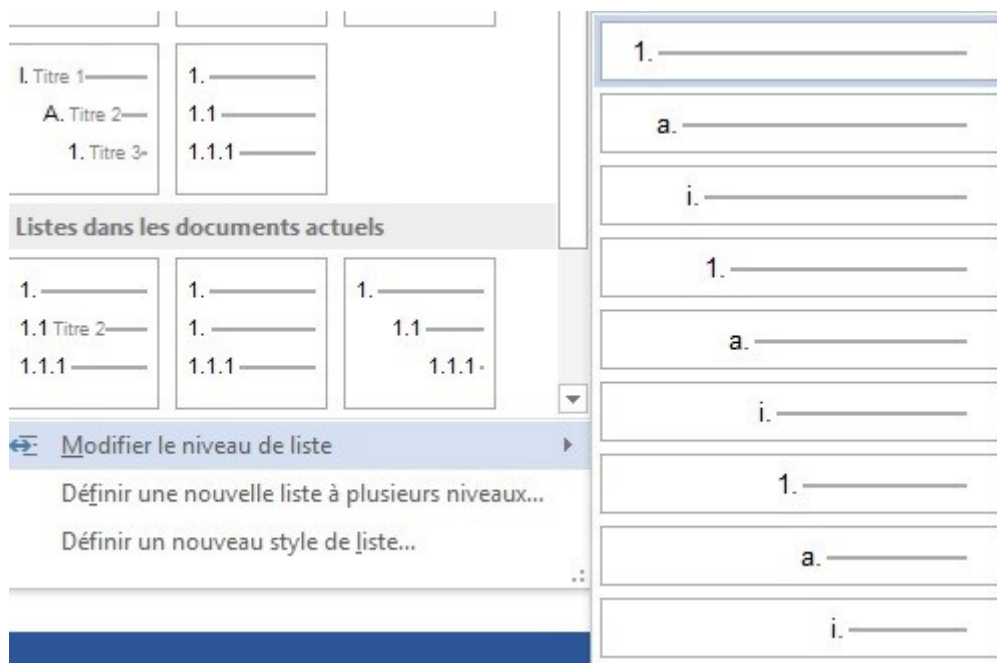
I. Titre 1
A. Titre 2
1. Titre 3

1.
1.1
1.1.1

Listes dans les documents actuels

1.
1.1 Titre 2
1.1.1

1.
1.
1.1.1

1.
1.1
1.1.1

Modifier le niveau de liste
Définir une nouvelle liste à plusieurs niveaux...
Définir un nouveau style de liste...

1.
a.
i.
1.
a.
i.
1.
a.
i.